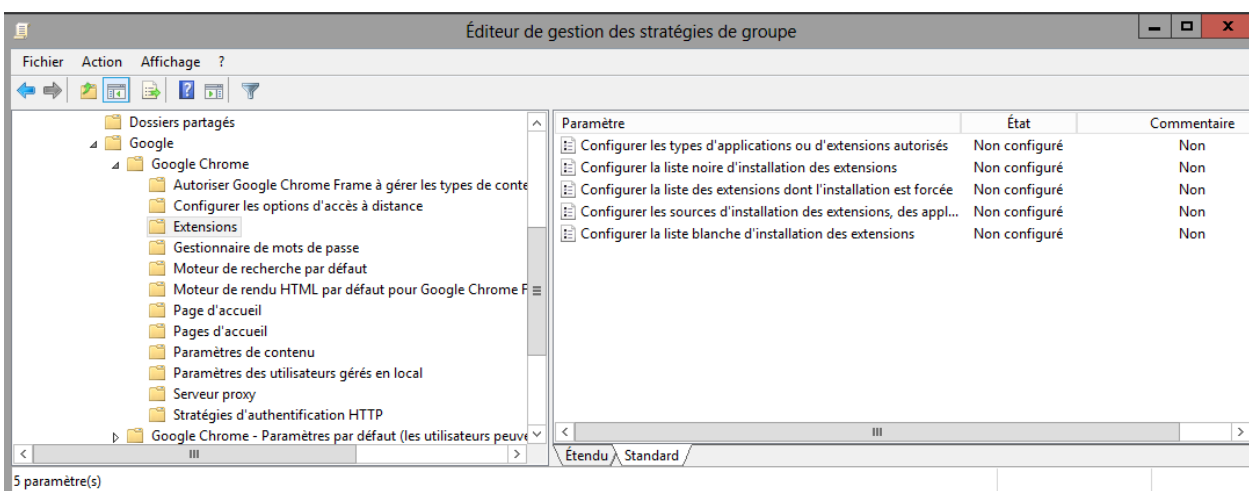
Éditeur de gestion des stratégies de groupe

Fichier Action Affichage ?

Dossiers partagés
Google
Google Chrome
Autoriser Google Chrome Frame à gérer les types de conte
Configurer les options d'accès à distance
Extensions
Gestionnaire de mots de passe
Moteur de recherche par défaut
Moteur de rendu HTML par défaut pour Google Chrome F
Page d'accueil
Pages d'accueil
Paramètres de contenu
Paramètres des utilisateurs gérés en local
Serveur proxy
Stratégies d'authentification HTTP
Google Chrome - Paramètres par défaut (les utilisateurs peuve

| Paramètre | État | Commentaire |
|---|---|---|
| Configurer les types d'applications ou d'extensions autorisés | Non configuré | Non |
| Configurer la liste noire d'installation des extensions | Non configuré | Non |
| Configurer la liste des extensions dont l'installation est forcée | Non configuré | Non |
| Configurer les sources d'installation des extensions, des appl... | Non configuré | Non |
| Configurer la liste blanche d'installation des extensions | Non configuré | Non |

Étendu Standard

5 paramètre(s)